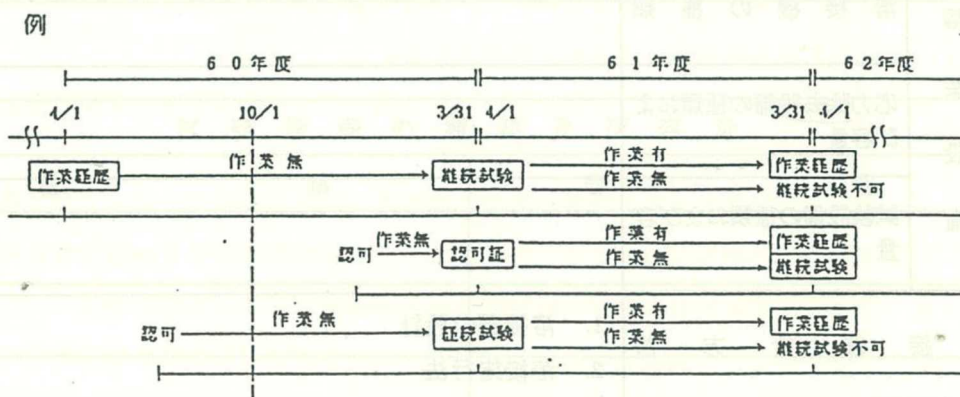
例

60年度

61年度

62年度

4/1

10/1

3/31 4/1

3/31 4/1

作業経歴

作業無

継続試験

作業有

作業経歴

作業無

継続試験不可

認可

作業無

認可証

作業有

作業経歴

作業無

継続試験

認可

作業無

継続試験

作業有

作業経歴

作業無

継続試験不可